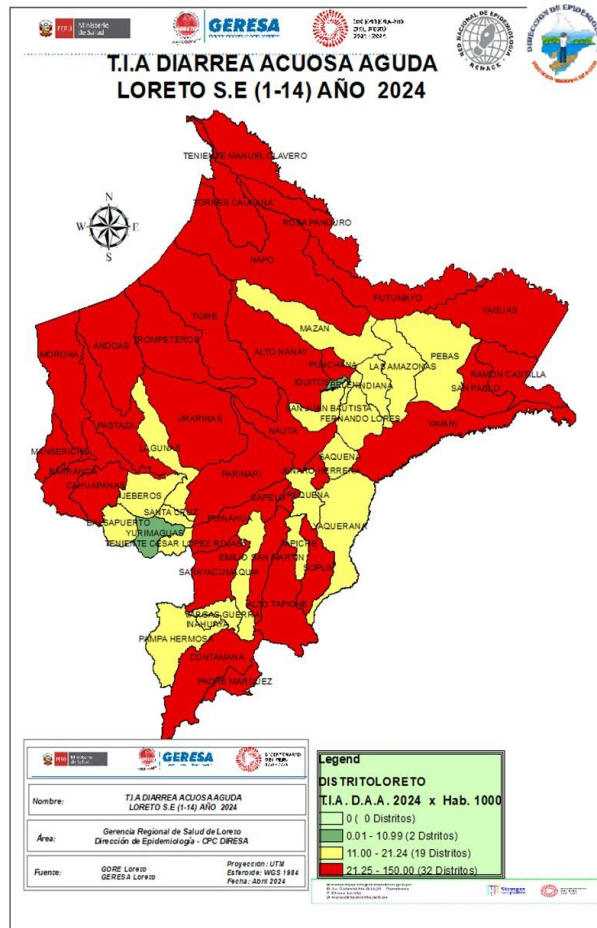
PERÚ Ministerio de Salud
GERESA
BICENTENARIO DEL PERÚ 2021 - 2024
RED NACIONAL DE EPIDEMIOLOGÍA RENACE
DIRECCIÓN DE EPIDEMIOLOGÍA

T.I.A DIARREA ACUOSA AGUDA
LORETO S.E (1-14) AÑO 2024

N
W
S

TENIENTE MANUEL CLAVERO
TORRES CAUSANA
ROSA PANDURO
NAPO
PUTUMAYO
YAGUAS
MAZAN
PEBAS
RAMON CASTILLA
SAN PABLO
LAS AMAZONAS
PUNCHANA
IQUITOS
BELEN
INDIANA
SAN JUAN BAUTISTA
FERNANDO LORES
YAVARI
TIGRE
ANDOAS
TROMPETEROS
ALTO NANAY
MORONA
PASTAZA
URARINAS
NAUTA
LAGUNAS
MANSERICHE
BARRANCA
CAHUAPANAS
PARINARI
SAQUENA
SOPLIN
REQUENA
JEBEROS
SANTA CRUZ
YURIMAGUAS
BALSAPUERTO
TENIENTE CESAR LOPEZ ROJAS
PUINAHUA
EMILIO SAN MARTIN
YAQUERANA
TAPICHE
SARAYACU
VARGAS GUERRA
INAHUAYA
ALTO TAPICHE
PAMPA HERMOSA
CONTAMANA
PADRE MARQUEZ

PERÚ Ministerio de Salud | GERESA | BICENTENARIO DEL PERÚ

| Nombre: | T.I.A DIARREA ACUOSA AGUDA LORETO S.E (1-14) AÑO 2024 |
|---|---|
| Área: | Gerencia Regional de Salud de Loreto Dirección de Epidemiología - CPC DIRESA |
| Fuente: | GORE Loreto GERESA Loreto | Proyección : UTM Esferoide: WGS 1984 Fecha: Abril 2024 |

Legend
DISTRITOLORETO
T.I.A. D.A.A. 2024 x Hab. 1000
0 ( 0 Distritos)
0.01 - 10.99 (2 Dstritos)
11.00 - 21.24 (19 Distritos)
21.25 - 150.00 (32 Distritos)